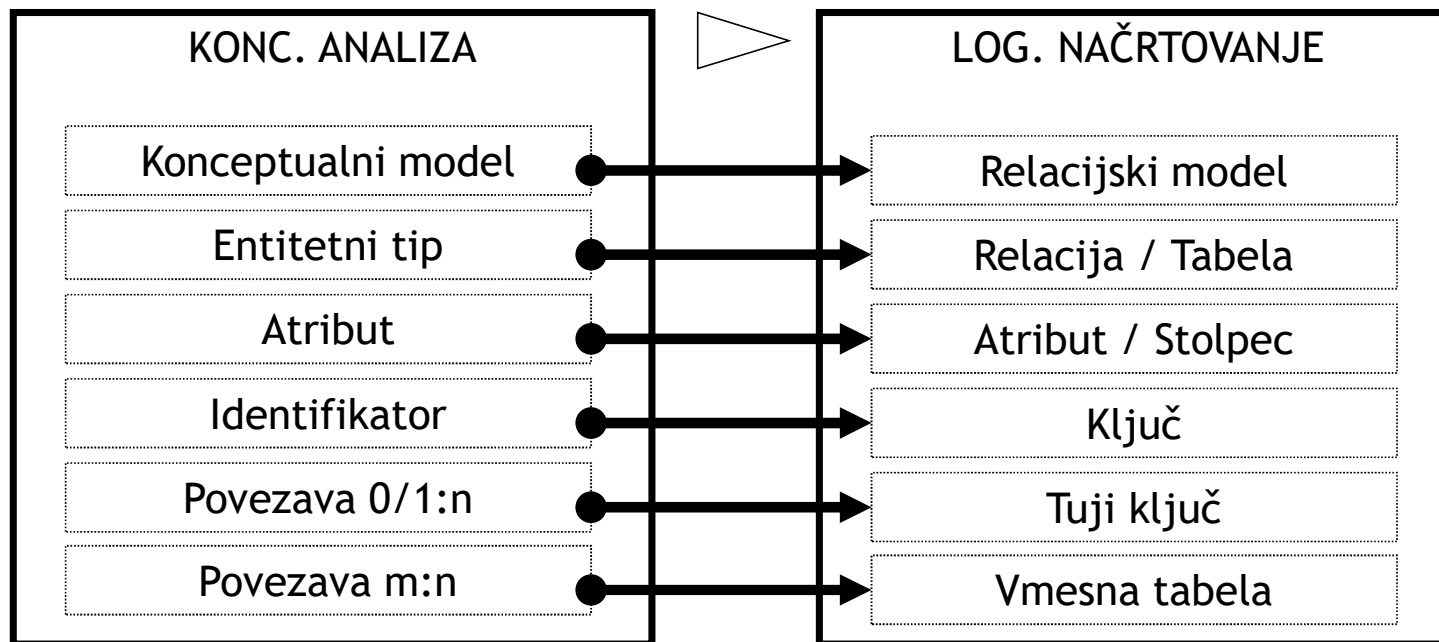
KONC. ANALIZA

Konceptualni model
Entitetni tip
Atribut
Identifikator
Povezava 0/1:n
Povezava m:n

LOG. NAČRTOVANJE

Relacijski model
Relacija / Tabela
Atribut / Stolpec
Ključ
Tuji ključ
Vmesna tabela